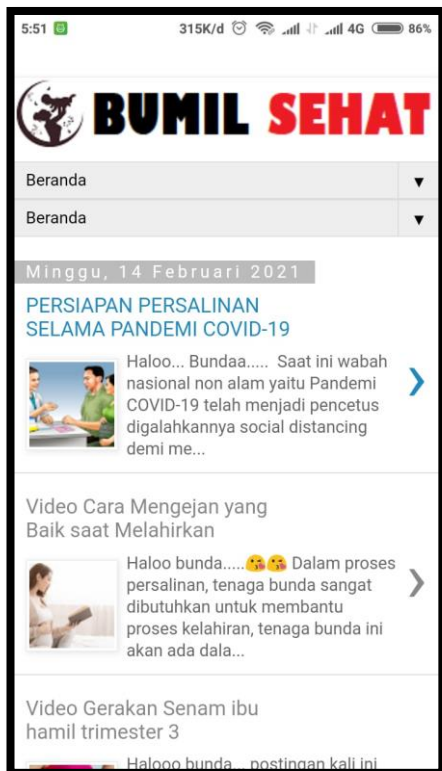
5:51 315K/d 4G 86%

BUMIL SEHAT

Beranda ▼

Beranda ▼

Minggu, 14 Februari 2021

PERSIAPAN PERSALINAN SELAMA PANDEMI COVID-19

Haloo... Bundaa..... Saat ini wabah nasional non alam yaitu Pandemi COVID-19 telah menjadi pencetus digalahkannya social distancing demi me...

❯

Video Cara Mengejan yang Baik saat Melahirkan

Haloo bunda.....😘😘 Dalam proses persalinan, tenaga bunda sangat dibutuhkan untuk membantu proses kelahiran, tenaga bunda ini akan ada dala...

❯

Video Gerakan Senam ibu hamil trimester 3

Halooo bunda... postingan kali ini